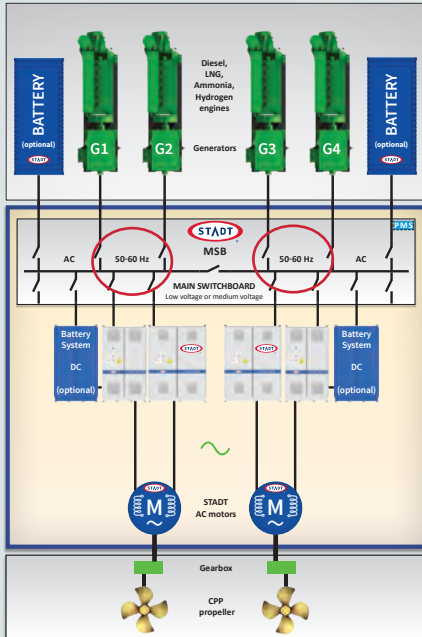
BATTERY
(optional)
STADT

G1
G2
Diesel, LNG, Ammonia, Hydrogen engines
Generators
G3
G4

BATTERY
(optional)
STADT

PMS
STADT
AC
50-60 Hz
MSB
50-60 Hz
AC
MAIN SWITCHBOARD
Low voltage or medium voltage

Battery System
DC
(optional)

STADT
STADT

Battery System
DC
(optional)

~

STADT
M
STADT
AC motors
STADT
M

Gearbox

CPP
propeller